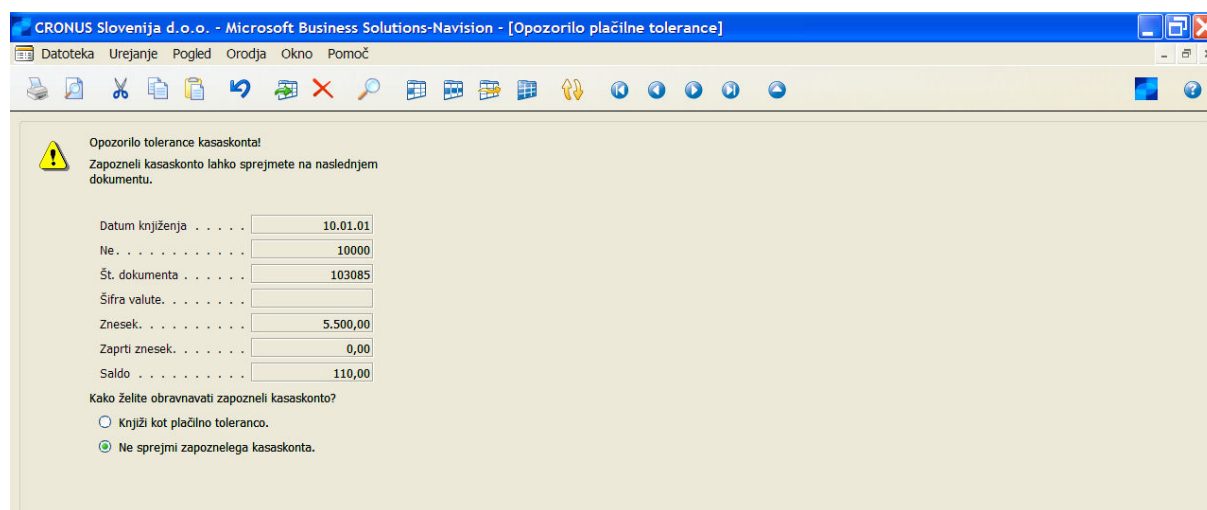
CRONUS Slovenija d.o.o. - Microsoft Business Solutions-Navision - [Opozorilo plačilne tolerance]

Datoteka Urejanje Pogled Orodja Okno Pomoč

Opozorilo tolerance kasaskonta!

Zapozneli kasaskonto lahko sprejmete na naslednjem dokumentu.

| | |
|---|---|
| Datum knjiženja . . . . . | 10.01.01 |
| Ne. . . . . . . . . . . . . | 10000 |
| Št. dokumenta . . . . . . | 103085 |
| Šifra valute. . . . . . . . | |
| Znesek. . . . . . . . . . | 5.500,00 |
| Zaprti znesek. . . . . . . | 0,00 |
| Saldo . . . . . . . . . . | 110,00 |

Kako želite obravnavati zapozneli kasaskonto?

Knjiži kot plačilno toleranco.

Ne sprejmi zapoznelega kasaskonta.